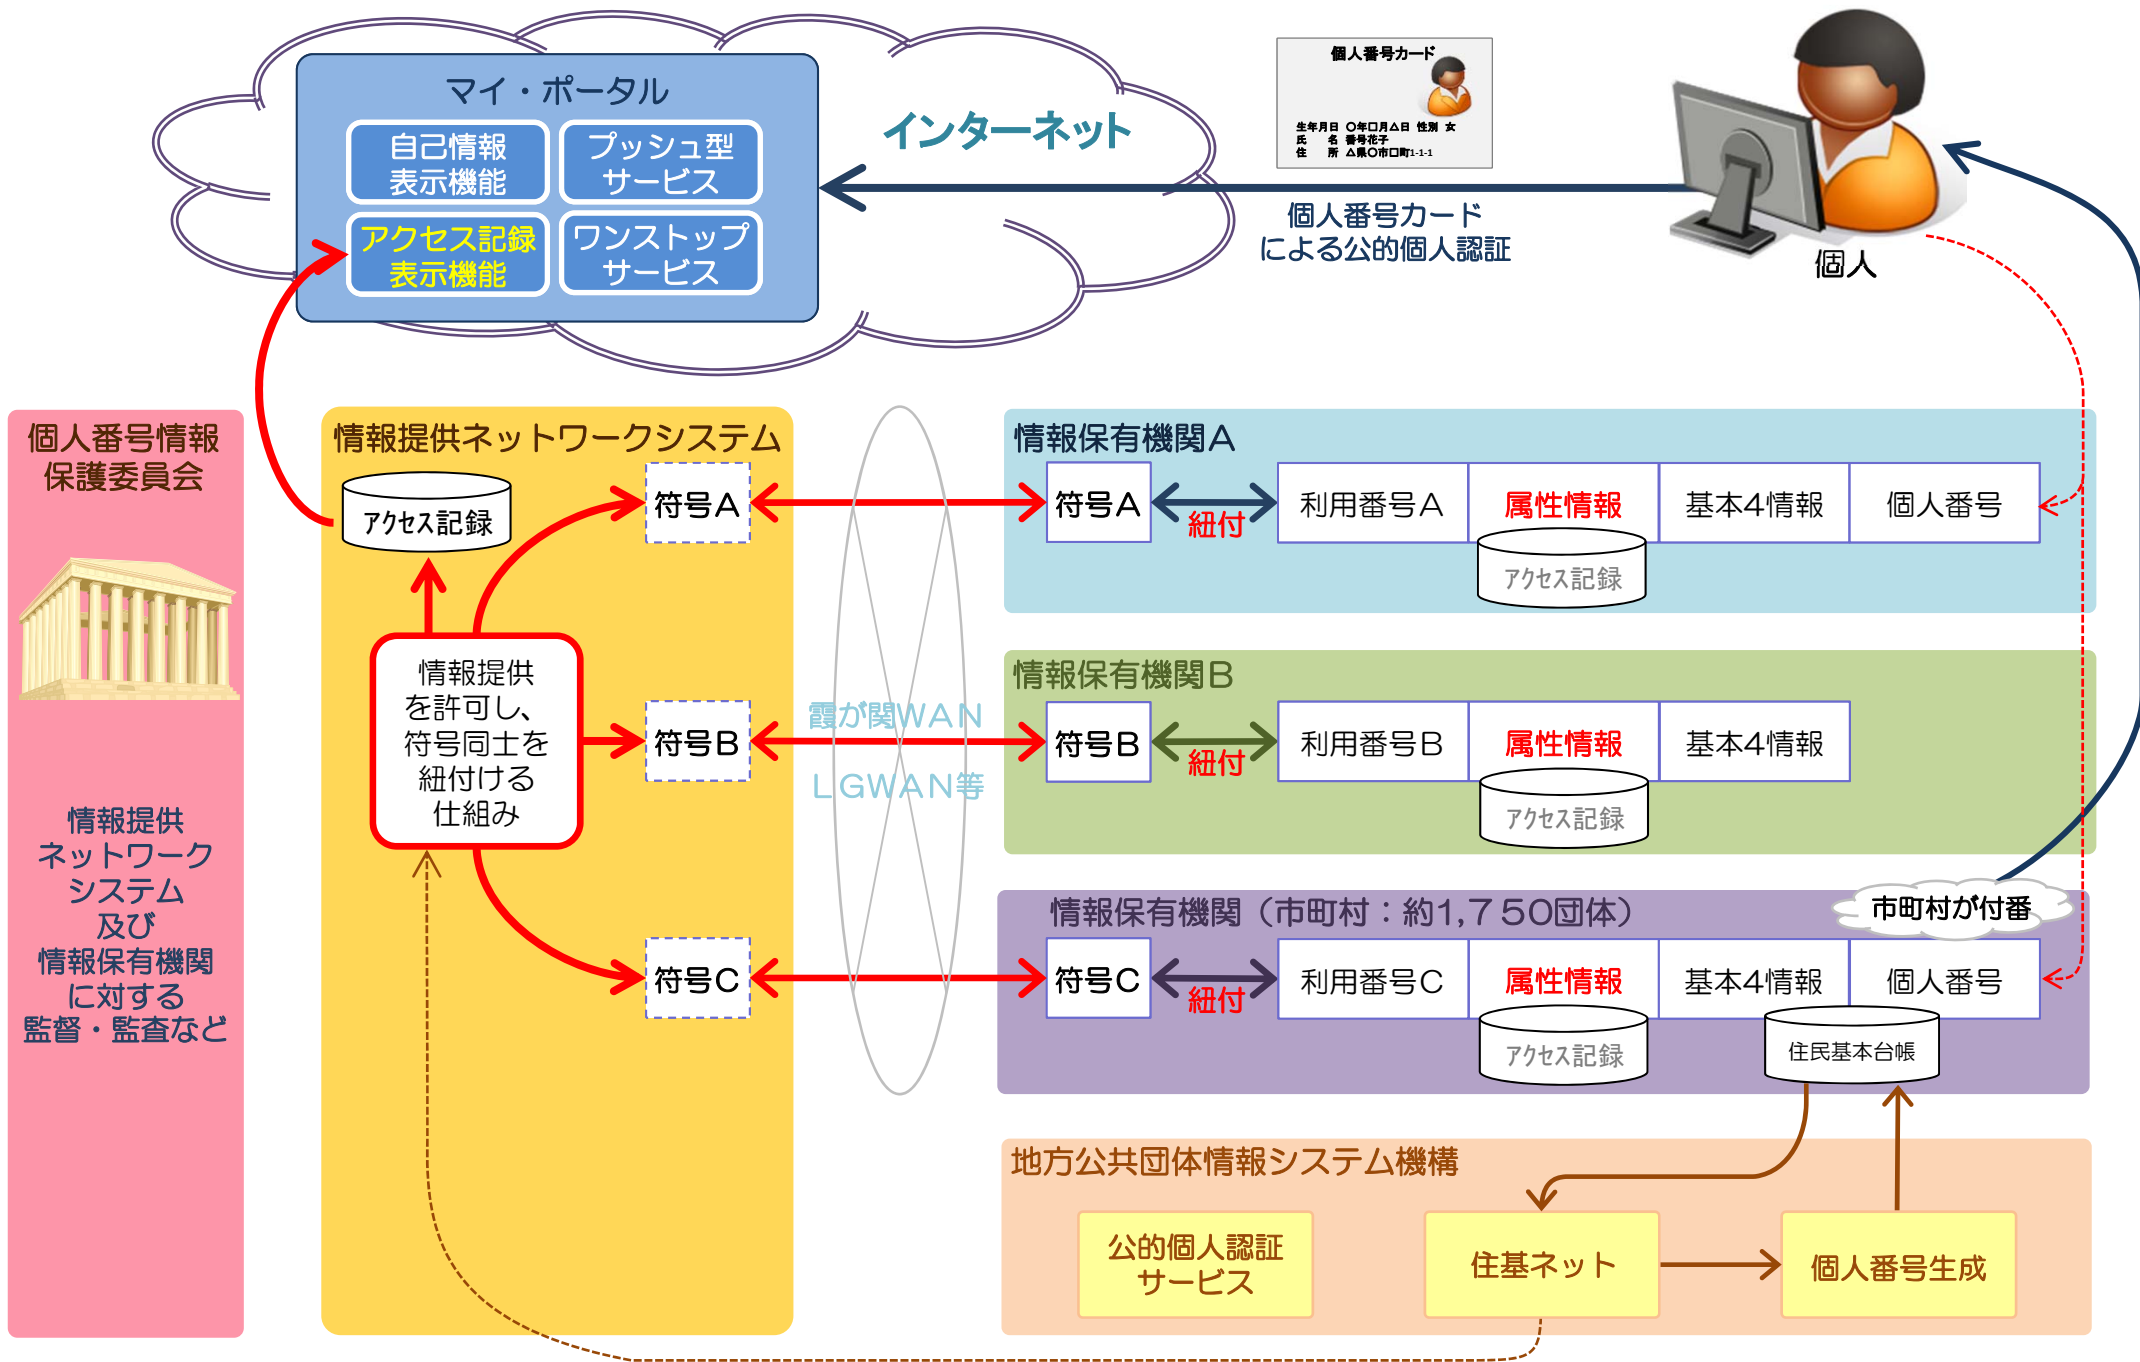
マイ・ポータル

自己情報表示機能

プッシュ型サービス

アクセス記録表示機能

ワンストップサービス

インターネット

個人番号カード

生年月日 〇年□月△日 性別 女
氏　名 番号花子
住　所 △県〇市□町1-1-1

個人番号カードによる公的個人認証

個人

個人番号情報保護委員会

情報提供ネットワークシステム及び情報保有機関に対する監督・監査など

情報提供ネットワークシステム

アクセス記録

情報提供を許可し、符号同士を紐付ける仕組み

符号A

符号B

符号C

霞が関WAN

LGWAN等

情報保有機関A

符号A

紐付

利用番号A

属性情報

基本4情報

個人番号

アクセス記録

情報保有機関B

符号B

紐付

利用番号B

属性情報

基本4情報

アクセス記録

情報保有機関（市町村：約1,750団体）

市町村が付番

符号C

紐付

利用番号C

属性情報

基本4情報

個人番号

アクセス記録

住民基本台帳

地方公共団体情報システム機構

公的個人認証サービス

住基ネット

個人番号生成